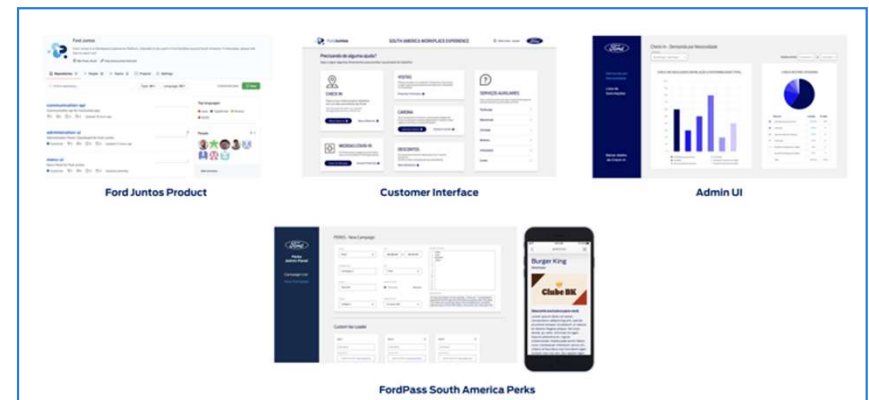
Ford Juntos

Repositories

communication-api

administration-ui

visitor-ui

Ford Juntos Product

SOUTH AMERICA WORKPLACE EXPERIENCE

Procurando de alguma ajuda?

CHECK IN

VISITAS

CARONA

SERVIÇOS AUXILIARES

MICROACCOES ID

DESCONTOS

Customer Interface

Check In - Semanla por Necessidade

Admin UI

Perks Admin Panel

PERKS - New Campaign

Burger King

Clube BK

FordPass South America Perks